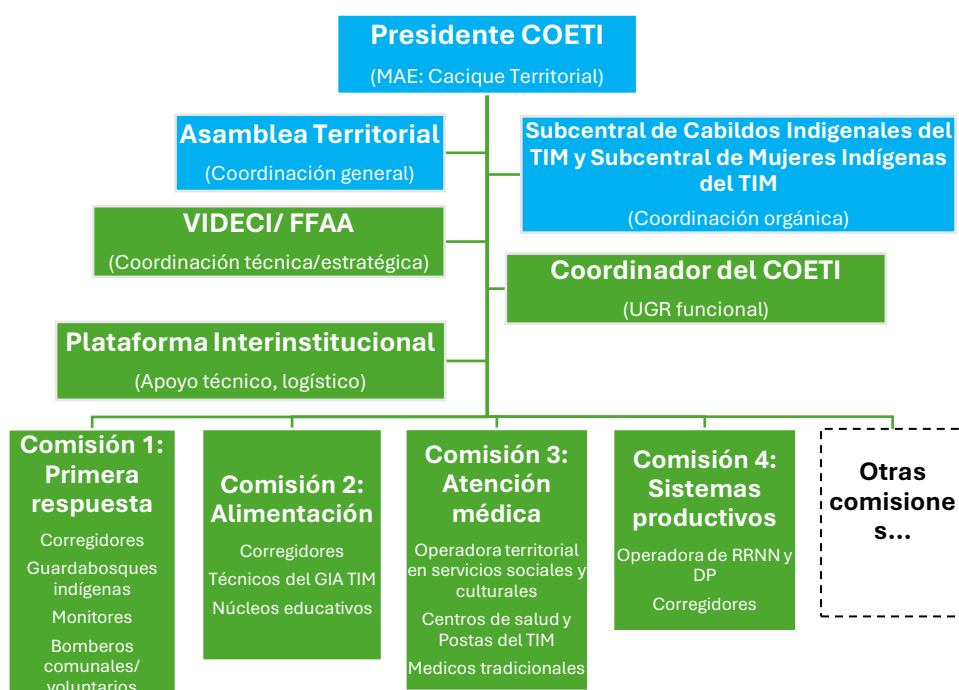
Presidente COETI
(MAE: Cacique Territorial)

Asamblea Territorial
(Coordinación general)

Subcentral de Cabildos Indigenales del TIM y Subcentral de Mujeres Indígenas del TIM
(Coordinación orgánica)

VIDECI/ FFAA
(Coordinación técnica/estratégica)

Coordinador del COETI
(UGR funcional)

Plataforma Interinstitucional
(Apoyo técnico, logístico)

Comisión 1: Primera respuesta
Corregidores
Guardabosques indígenas
Monitores
Bomberos comunales/ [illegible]

Comisión 2: Alimentación
Corregidores
Técnicos del GIA TIM
Núcleos educativos

Comisión 3: Atención médica
Operadora territorial en servicios sociales y culturales
Centros de salud y Postas del TIM
Medicos tradicionales

Comisión 4: Sistemas productivos
Operadora de RRNN y DP
Corregidores

Otras comisione s...